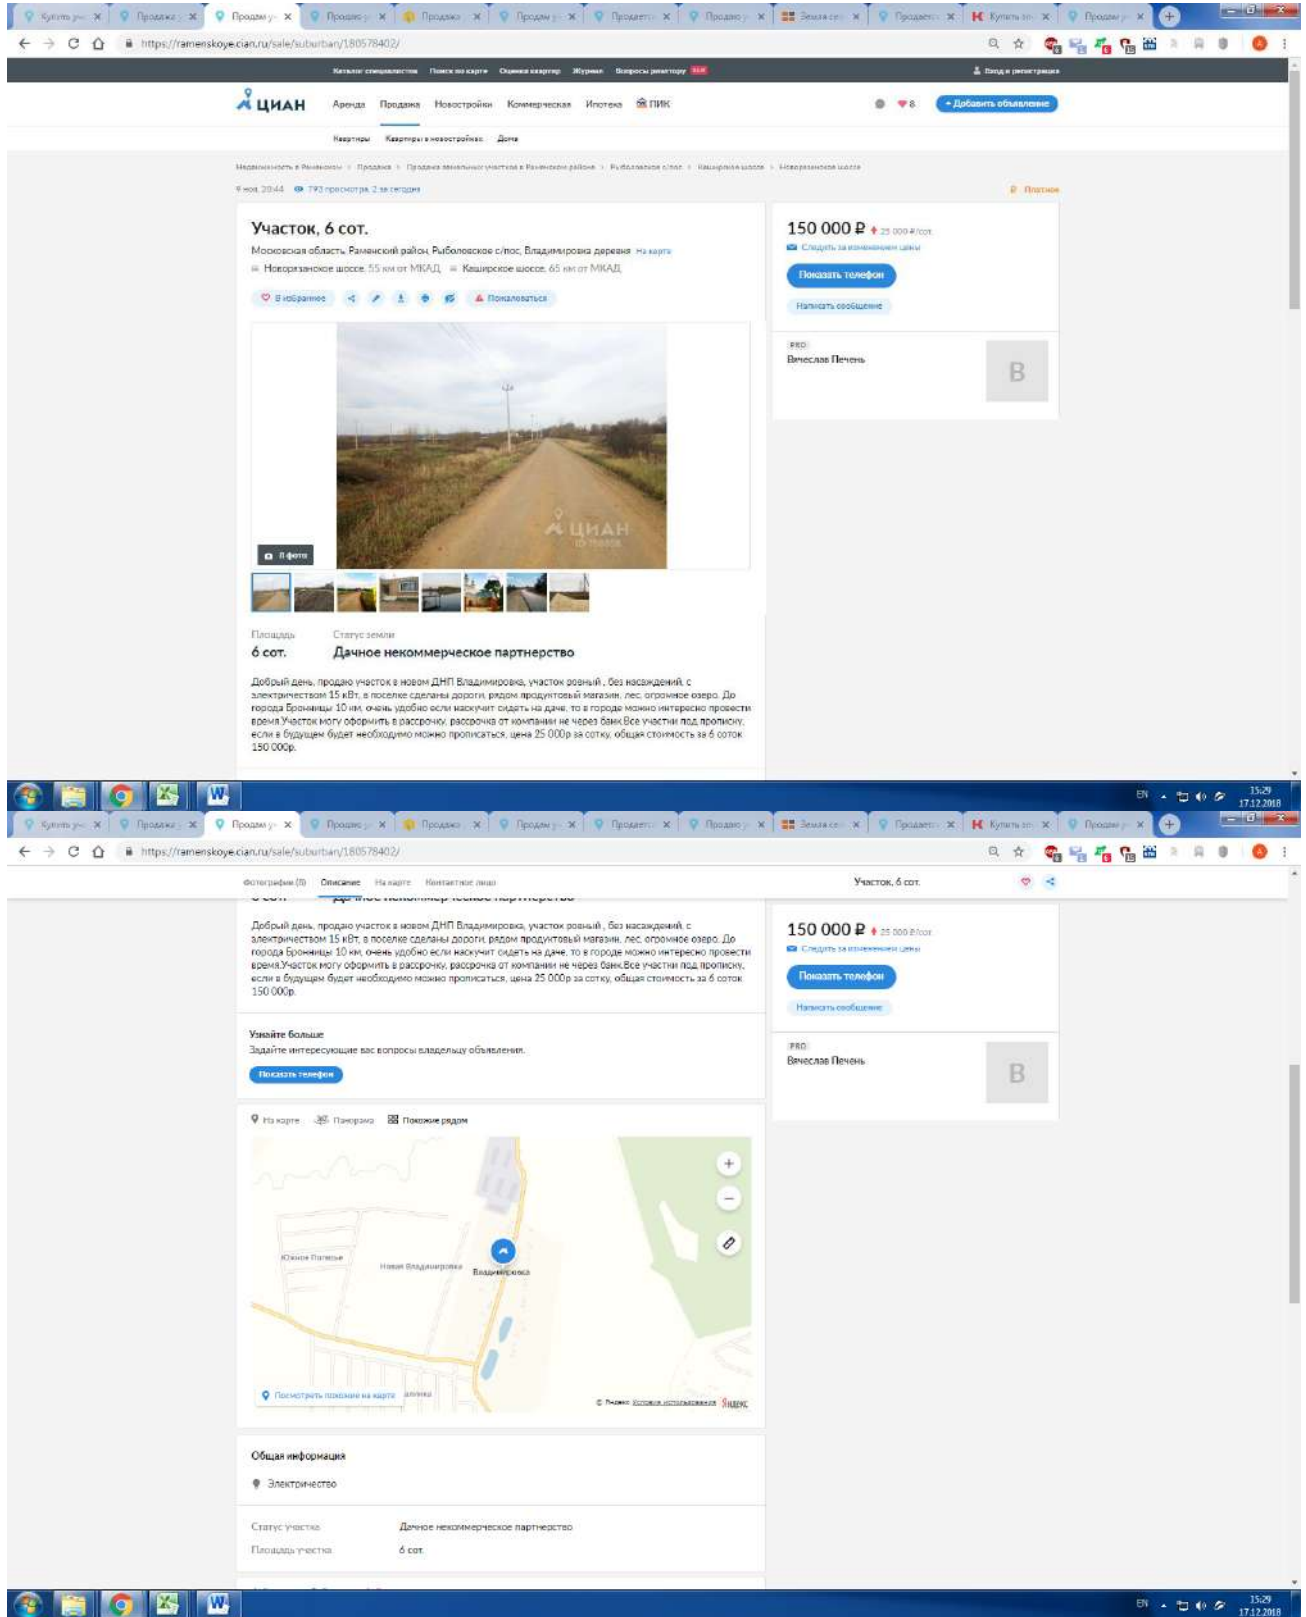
Купить уч... Продажа у... Продам у... Продаю у... Продажа... Продам у... Продается... Продаю у... Земля се... Продается... Купить зе... Продам у...

https://ramenskoye.cian.ru/sale/suburban/180578402/

Каталог специалистов Поиск по карте Оценка квартир Журнал Вопросы риэлтору

Вход и регистрация

ЦИАН Аренда Продажа Новостройки Коммерческая Ипотека ПИК

+ Добавить объявление

Квартиры Квартиры в новостройках Дома

Недвижимость в Раменском > Продажа > Продажа земельных участков в Раменском районе > Рыболовское с/пос > Каширское шоссе > Новорязанское шоссе

4 ноя, 20:44 793 просмотра, 2 за сегодня

Платное

Участок, 6 сот.

Московская область, Раменский район, Рыболовское с/пос, Владимировка деревня На карте

Новорязанское шоссе, 55 км от МКАД Каширское шоссе, 65 км от МКАД

В избранное Пожаловаться

8 фото

ЦИАН

150 000 ₽ 25 000 ₽/сот.

Следить за изменением цены

Показать телефон

Написать сообщение

PRO

Вячеслав Печень

В

Площадь
6 сот.

Статус земли
Дачное некоммерческое партнерство

Добрый день, продаю участок в новом ДНП Владимировка, участок ровный , без насаждений, с электричеством 15 кВт, в поселке сделаны дороги, рядом продуктовый магазин, лес, огромное озеро. До города Бронницы 10 км, очень удобно если наскучит сидеть на даче, то в городе можно интересно провести время.Участок могу оформить в рассрочку, рассрочка от компании не через банк.Все участки под прописку, если в будущем будет необходимо можно прописаться, цена 25 000р за сотку, общая стоимость за 6 соток 150 000р.

EN 15:29 17.12.2018

Фотографии (8) Описание На карте Контактное лицо

Участок, 6 сот.

Добрый день, продаю участок в новом ДНП Владимировка, участок ровный , без насаждений, с электричеством 15 кВт, в поселке сделаны дороги, рядом продуктовый магазин, лес, огромное озеро. До города Бронницы 10 км, очень удобно если наскучит сидеть на даче, то в городе можно интересно провести время.Участок могу оформить в рассрочку, рассрочка от компании не через банк.Все участки под прописку, если в будущем будет необходимо можно прописаться, цена 25 000р за сотку, общая стоимость за 6 соток 150 000р.

150 000 ₽ 25 000 ₽/сот.

Следить за изменением цены

Показать телефон

Написать сообщение

PRO

Вячеслав Печень

В

Узнайте больше

Задайте интересующие вас вопросы владельцу объявления.

Показать телефон

На карте Панорама Похожие рядом

Южное Патрики

Новая Владимировка

Владимировка

Посмотреть похожие на карте

© Яндекс Условия использования Яндекс

Общая информация

Электричество

| Статус участка | Дачное некоммерческое партнерство |
|---|---|
| Площадь участка | 6 сот. |

EN 15:29 17.12.2018